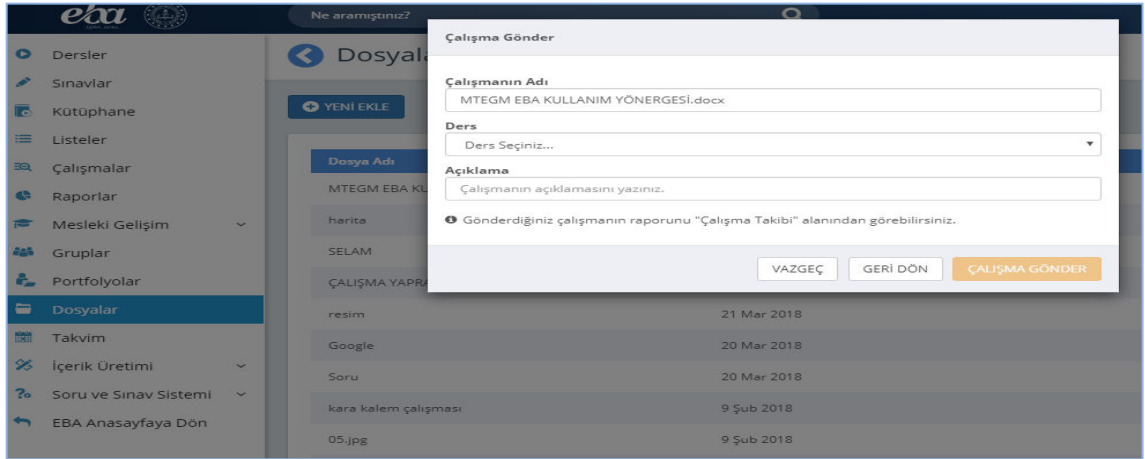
eba

Ne aramıştınız?

Dersler
Sınavlar
Kütüphane
Listeler
Çalışmalar
Raporlar
Mesleki Gelişim
Gruplar
Portfolyolar
Dosyalar
Takvim
İçerik Üretimi
Soru ve Sınav Sistemi
EBA Anasayfaya Dön

Dosyala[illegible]

YENİ EKLE

| Dosya Adı | |
|---|---|
| MTEGM EBA KU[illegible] | |
| harita | |
| SELAM | |
| ÇALIŞMA YAPRA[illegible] | |
| resim | 21 Mar 2018 |
| Google | 20 Mar 2018 |
| Soru | 20 Mar 2018 |
| kara kalem çalışması | 9 Şub 2018 |
| 05.jpg | 9 Şub 2018 |

Çalışma Gönder

Çalışmanın Adı
MTEGM EBA KULLANIM YÖNERGESİ.docx
Ders
Ders Seçiniz...
Açıklama
Çalışmanın açıklamasını yazınız.
Gönderdiğiniz çalışmanın raporunu "Çalışma Takibi" alanından görebilirsiniz.

VAZGEÇ GERİ DÖN ÇALIŞMA GÖNDER